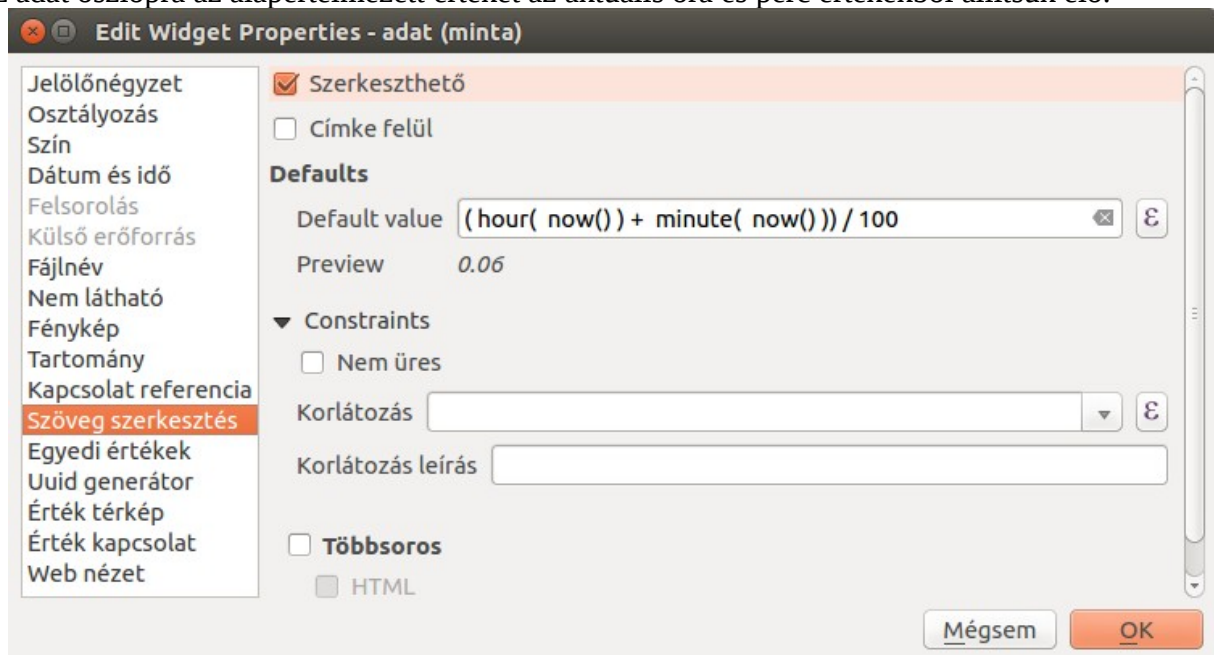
Edit Widget Properties - adat (minta)

Jelölőnégyzet
Osztályozás
Szín
Dátum és idő
Felsorolás
Külső erőforrás
Fájlnév
Nem látható
Fénykép
Tartomány
Kapcsolat referencia
Szöveg szerkesztés
Egyedi értékek
Uuid generátor
Érték térkép
Érték kapcsolat
Web nézet

Szerkeszthető
Címke felül
Defaults
Default value ( hour( now() ) + minute( now() )) / 100
Preview 0.06
Constraints
Nem üres
Korlátozás
Korlátozás leírás
Többsoros
HTML

Mégsem OK